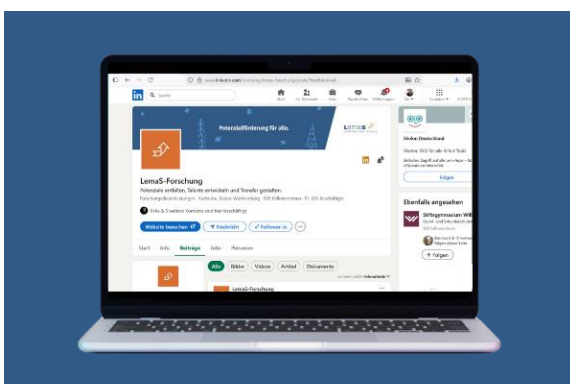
in Suche

Start Mein Netzwerk Jobs Nachrichten Mitteilungen Sie Produkte

Potenzialförderung für alle.

LemaS-Forschung

Potenziale entfalten, Talente entwickeln und Transfer gestalten.

Forschungsdienstleistungen · Karlsruhe, Baden-Württemberg · 300 Follower:innen · 51-200 Beschäftigte

Website besuchen Nachricht Follower:in

Start Info Beiträge Jobs Personen

Alle Bilder Videos Artikel Dokumente

LemaS-Forschung

Ebenfalls angesehen

Stiftungsmuseum

+ Folgen